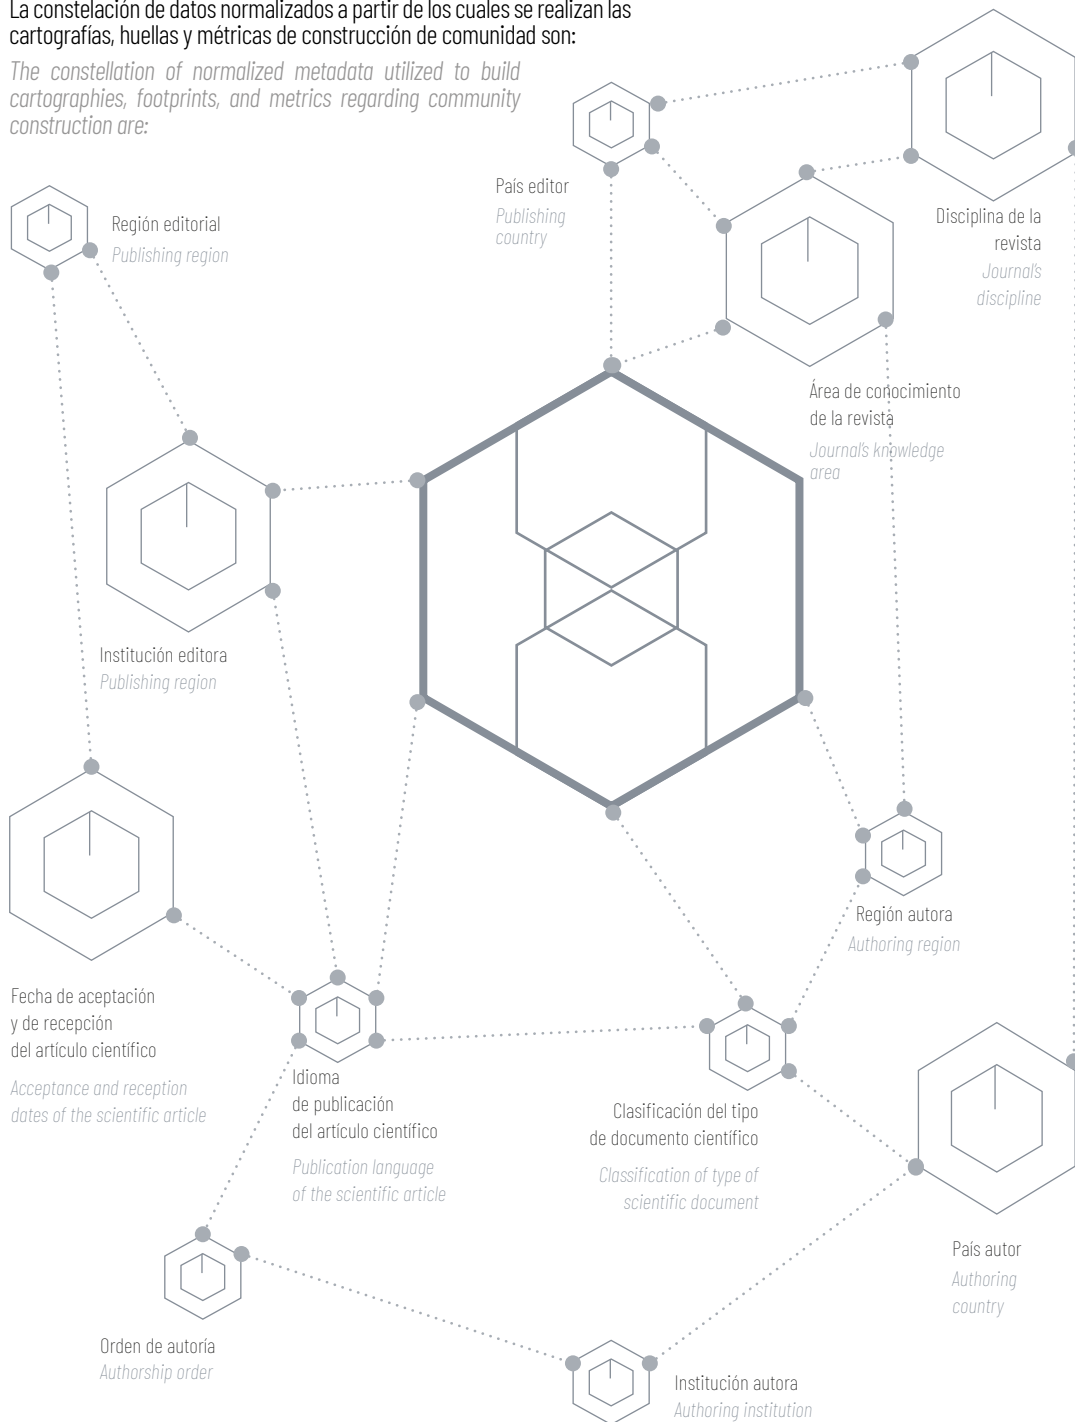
La constelación de datos normalizados a partir de los cuales se realizan las cartografías, huellas y métricas de construcción de comunidad son:

The constellation of normalized metadata utilized to build cartographies, footprints, and metrics regarding community construction are:

País editor
Publishing country

Disciplina de la revista
Journal's discipline

Región editorial
Publishing region

Área de conocimiento de la revista
Journal's knowledge area

Institución editora
Publishing region

Región autora
Authoring region

Fecha de aceptación y de recepción del artículo científico
Acceptance and reception dates of the scientific article

Idioma de publicación del artículo científico
Publication language of the scientific article

Clasificación del tipo de documento científico
Classification of type of scientific document

País autor
Authoring country

Orden de autoría
Authorship order

Institución autora
Authoring institution